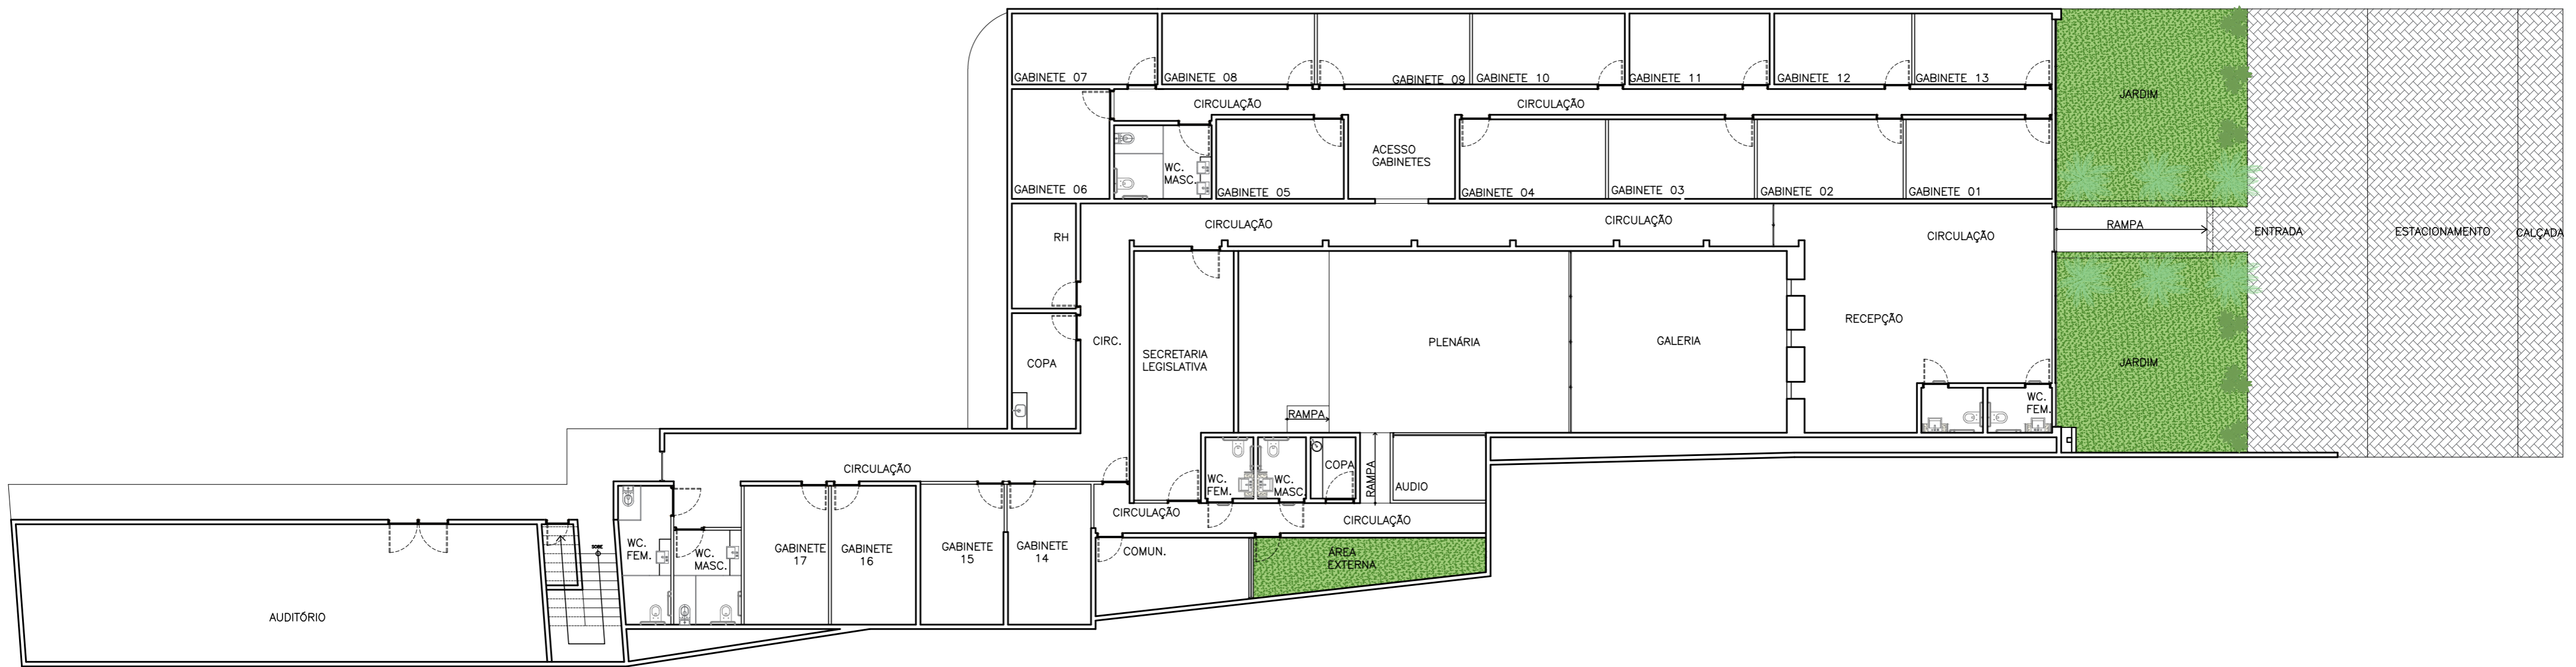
GABINETE 07
GABINETE 08
GABINETE 09
GABINETE 10
GABINETE 11
GABINETE 12
GABINETE 13
JARDIM
CIRCULAÇÃO
CIRCULAÇÃO
WC. MASC.
ACESSO GABINETES
GABINETE 06
GABINETE 05
GABINETE 04
GABINETE 03
GABINETE 02
GABINETE 01
CIRCULAÇÃO
CIRCULAÇÃO
RAMPA
RH
CIRCULAÇÃO
ENTRADA
ESTACIONAMENTO
CALÇADA
RECEPÇÃO
CIRC.
COPA
SECRETARIA LEGISLATIVA
PLENÁRIA
GALERIA
JARDIM
RAMPA
WC. FEM.
CIRCULAÇÃO
WC. FEM.
WC. MASC.
COPA
RAMPA
AUDIO
CIRCULAÇÃO
CIRCULAÇÃO
WC. FEM.
WC. MASC.
GABINETE 17
GABINETE 16
GABINETE 15
GABINETE 14
COMUN.
ÁREA EXTERNA
AUDITÓRIO